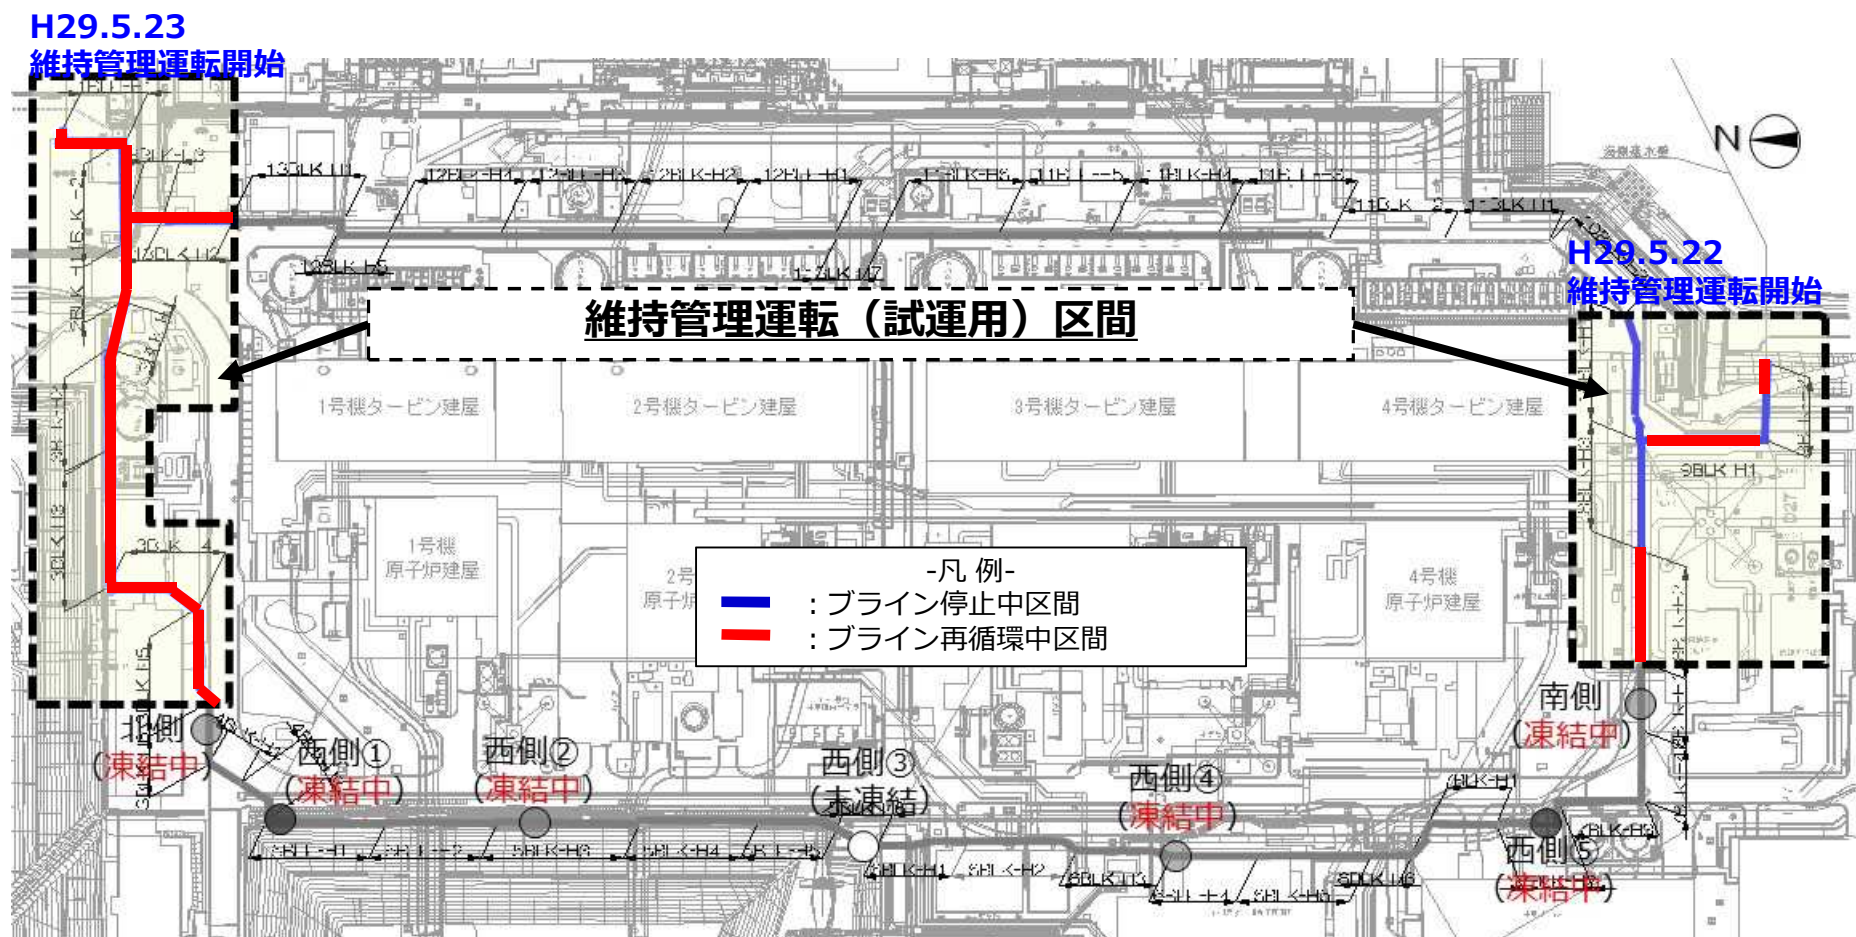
H29.5.23
維持管理運転開始

H29.5.22
維持管理運転開始

維持管理運転（試運用）区間

N

1号機タービン建屋
2号機タービン建屋
3号機タービン建屋
4号機タービン建屋

1号機
原子炉建屋
2号
原子炉
4号機
原子炉建屋

-凡 例-
：ブライン停止中区間
：ブライン再循環中区間

9BLK-H1

北側
（凍結中）
西側①
（凍結中）
西側②
（凍結中）
西側③
（未凍結）
西側④
（凍結中）
南側
（凍結中）
西側⑤
（凍結中）